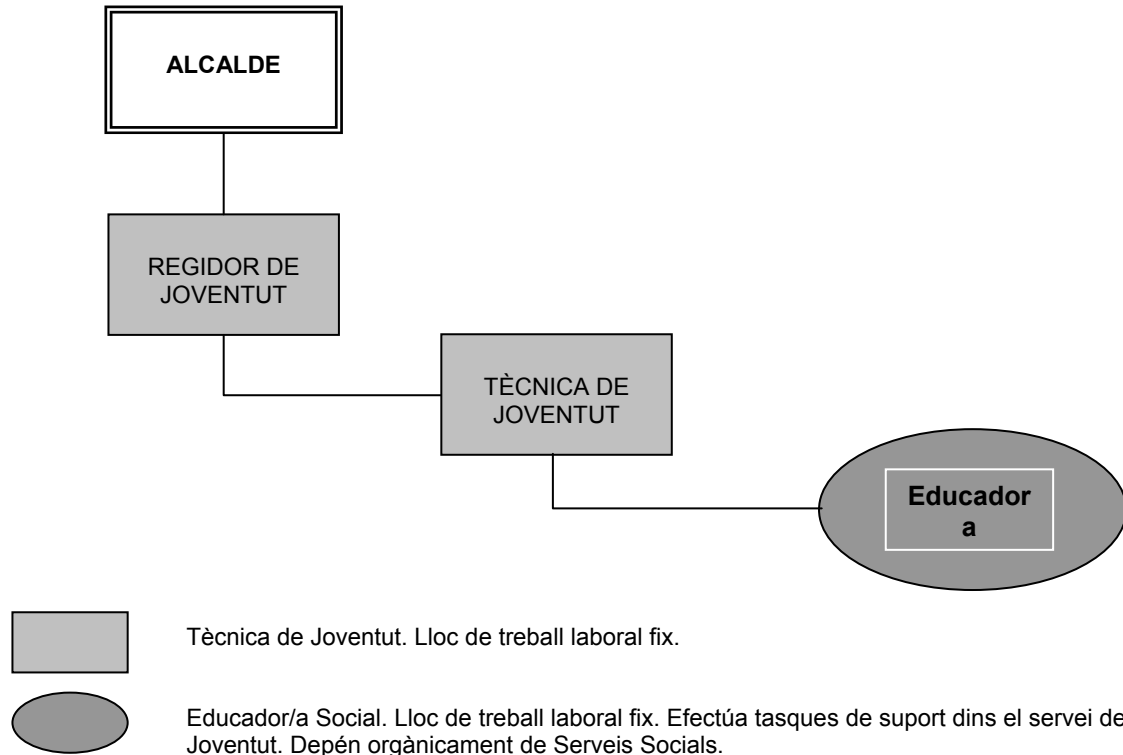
ALCALDE

REGIDOR DE JOVENTUT

TÈCNICA DE JOVENTUT

Educador a

Tècnica de Joventut. Lloc de treball laboral fix.

Educador/a Social. Lloc de treball laboral fix. Efectúa tasques de suport dins el servei de Joventut. Depén orgànicament de Serveis Socials.